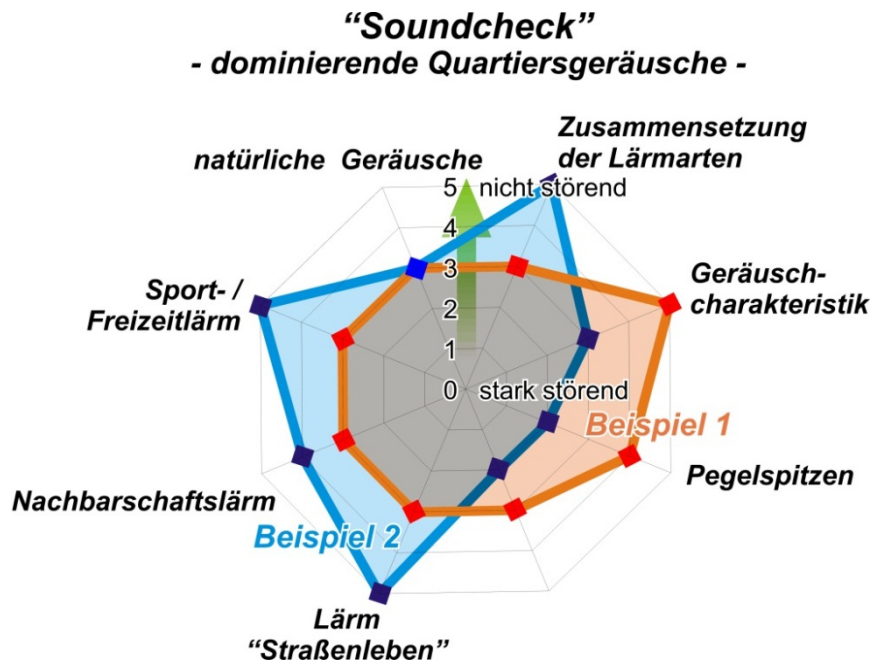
"Soundcheck"
- dominierende Quartiersgeräusche -

Zusammensetzung der Lärmarten

natürliche Geräusche

5 nicht störend

4

3

2

1

0 stark störend

Geräusch-charakteristik

Sport- / Freizeitlärm

Beispiel 1

Pegelspitzen

Nachbarschaftslärm

Beispiel 2

Lärm "Straßenleben"